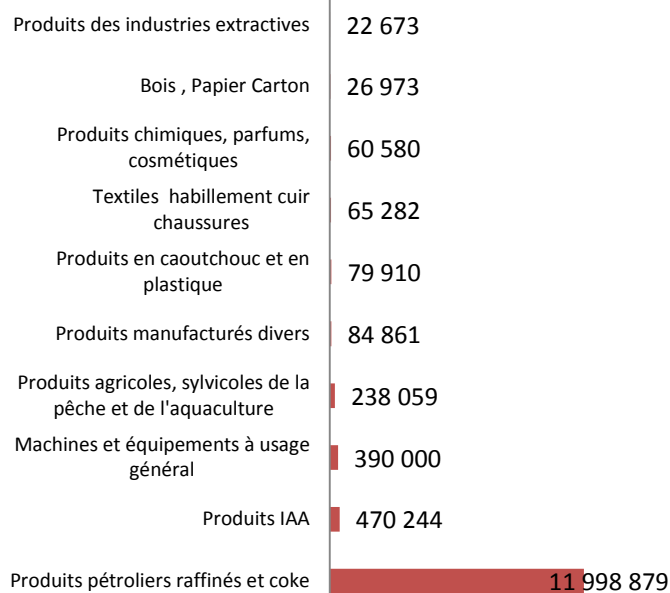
Produits des industries extractives 22 673

Bois , Papier Carton 26 973

Produits chimiques, parfums, cosmétiques 60 580

Textiles habillement cuir chaussures 65 282

Produits en caoutchouc et en plastique 79 910

Produits manufacturés divers 84 861

Produits agricoles, sylvicoles de la pêche et de l'aquaculture 238 059

Machines et équipements à usage général 390 000

Produits IAA 470 244

Produits pétroliers raffinés et coke 11 998 879